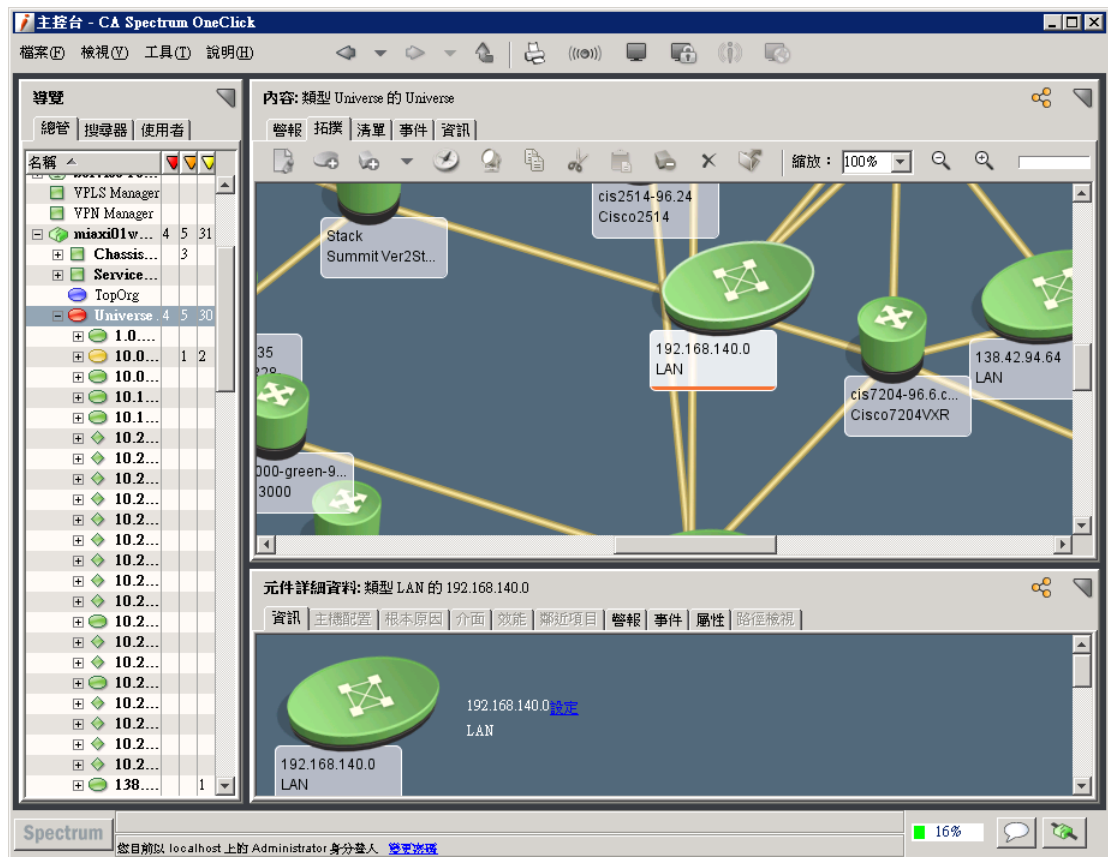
主控台 - CA Spectrum OneClick

檔案(F) 檢視(V) 工具(T) 說明(H)

導覽

總管 | 搜尋器 | 使用者

| 名稱 | | | |
|---|---|---|---|
| VPLS Manager | | | |
| VPN Manager | | | |
| miaxi01w... | 4 | 5 | 31 |
| Chassis... | 3 | | |
| Service... | | | |
| TopOrg | | | |
| Universe | 4 | 5 | 30 |
| 1.0.... | | | |
| 10.0... | 1 | 2 | |
| 10.0... | | | |
| 10.0... | | | |
| 10.1... | | | |
| 10.1... | | | |
| 10.2... | | | |
| 10.2... | | | |
| 10.2... | | | |
| 10.2... | | | |
| 10.2... | | | |
| 10.2... | | | |
| 10.2... | | | |
| 10.2... | | | |
| 10.2... | | | |
| 10.2... | | | |
| 10.2... | | | |
| 10.2... | | | |
| 10.2... | | | |
| 10.2... | | | |
| 10.2... | | | |
| 10.2... | | | |
| 10.2... | | | |
| 10.2... | | | |
| 138.... | | | 1 |

內容: 類型 Universe 的 Universe

警報 | 拓撲 | 清單 | 事件 | 資訊

縮放: 100%

cis2514-96.24
Cisco2514

Stack
Summit Ver2St...

192.168.140.0
LAN

cis7204-96.6.c...
Cisco7204VXR

138.42.94.64
LAN

35
228

000-green-9...
3000

元件詳細資料: 類型 LAN 的 192.168.140.0

資訊 | 主機配置 | 根本原因 | 介面 | 效能 | 鄰近項目 | 警報 | 事件 | 屬性 | 路徑檢視

192.168.140.0 設定
LAN

192.168.140.0
LAN

Spectrum

您目前以 localhost 上的 Administrator 身分登入 變更密碼

16%